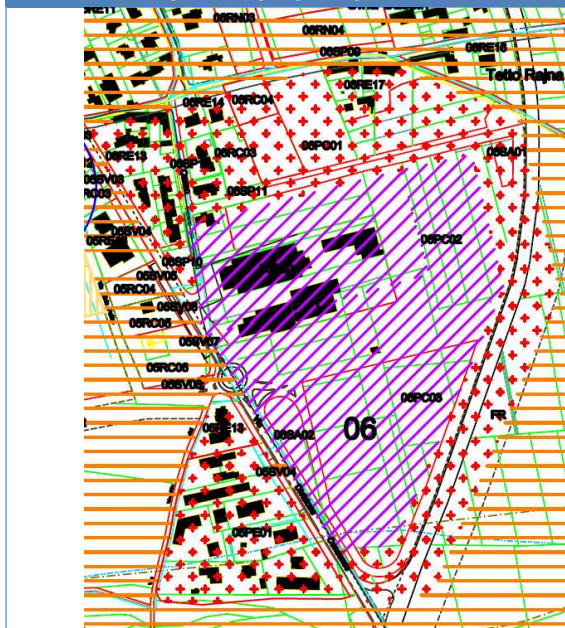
06RN03
06RN04
06SP09
06RE16
Tetto Rajna
06RE17
06RE14
06RC04
06RE13
06SP11
06RC03
06PC01
06SA01
06SV03
06SE11
06SV04
06PC02
06SP10
06SV05
06RC04
06SV06
06RC05
06SV07
06RC06
06SV08
06PC03
FR
06RE13
06SA02
06
06SV04
06PE01
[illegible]